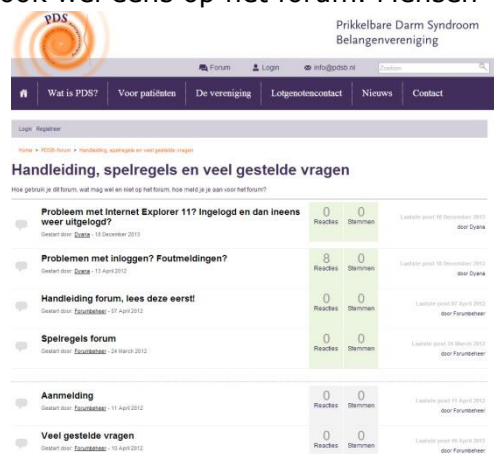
ook wel eens op het forum. Alleen

PDS

Prikkelbare Darm Syndroom Belangenvereniging

Forum Login info@pdsb.nl Zoeken

Wat is PDS? Voor patiënten De vereniging Lotgenotencontact Nieuws Contact

Login Registreer

Home » PDSB-forum » Handleiding, spelregels en veel gestelde vragen

Handleiding, spelregels en veel gestelde vragen

Hoe gebruik je dit forum, wat mag wel en niet op het forum, hoe meld je je aan voor het forum?

Probleem met Internet Explorer 11? Ingelogd en dan ineens weer uitgelogd?
Gestart door: Dyana - 18 December 2013
0 Reacties 0 Stemmen
Laatste post 18 December 2013 door Dyana

Problemen met inloggen? Foutmeldingen?
Gestart door: Dyana - 13 April 2012
8 Reacties 0 Stemmen
Laatste post 18 December 2013 door Dyana

Handleiding forum, lees deze eerst!
Gestart door: Forumbeheer - 07 April 2012
0 Reacties 0 Stemmen
Laatste post 07 April 2012 door Forumbeheer

Spelregels forum
Gestart door: Forumbeheer - 24 March 2012
0 Reacties 0 Stemmen
Laatste post 24 March 2012 door Forumbeheer

Aanmelding
Gestart door: Forumbeheer - 11 April 2012
0 Reacties 0 Stemmen
Laatste post 11 April 2012 door Forumbeheer

Veel gestelde vragen
Gestart door: Forumbeheer - 10 April 2012
0 Reacties 0 Stemmen
Laatste post 10 April 2012 door Forumbeheer